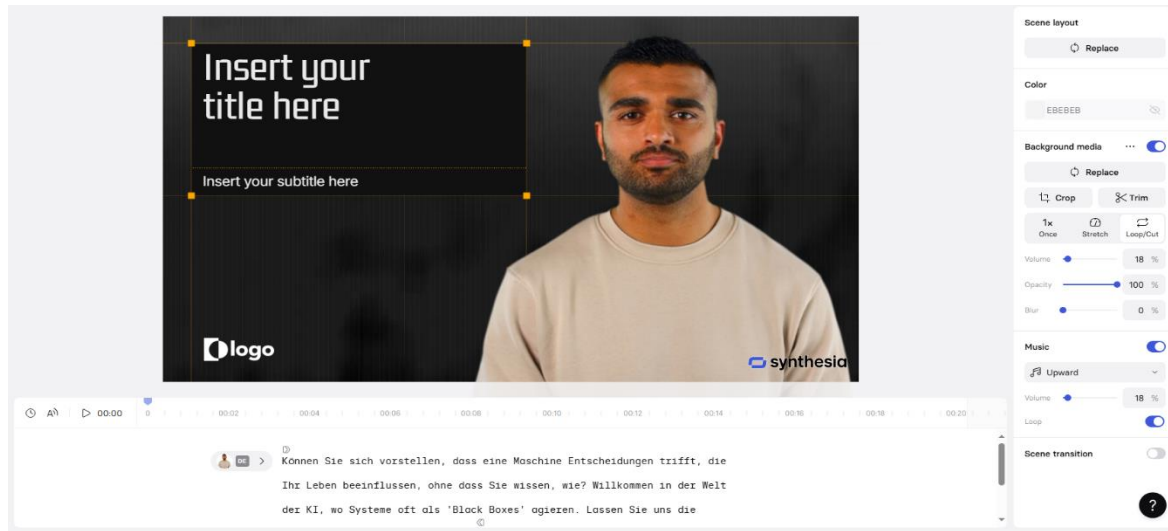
Insert your title here

Insert your subtitle here

logo

synthesia

Scene layout

Replace

Color

EBEBEB

Background media

Replace

Crop

Trim

1x
Once

Stretch

Loop/Cut

Volume 18 %

Opacity 100 %

Blur 0 %

Music

Upward

Volume 18 %

Loop

Scene transition

00:00

0 00:02 00:04 00:06 00:08 00:10 00:12 00:14 00:16 00:18 00:20

DE

Können Sie sich vorstellen, dass eine Maschine Entscheidungen trifft, die Ihr Leben beeinflussen, ohne dass Sie wissen, wie? Willkommen in der Welt der KI, wo Systeme oft als 'Black Boxes' agieren. Lassen Sie uns die

?